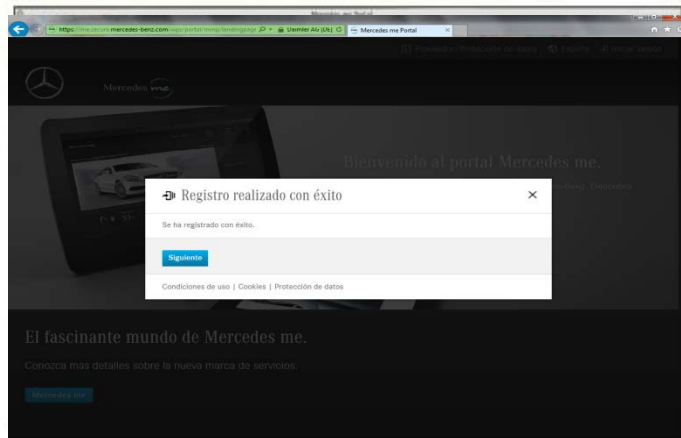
https://me.secure.mercedes-benz.com/wps/portal/mmp/landingpage
Daimler AG (DE)
Mercedes me Portal

España
Iniciar sesión

Mercedes me

Bienvenido al portal Mercedes me.

Registro realizado con éxito
×
Se ha registrado con éxito.
Siguiente
Condiciones de uso | Cookies | Protección de datos

El fascinante mundo de Mercedes me.
Conozca más detalles sobre la nueva marca de servicios.
Mercedes me